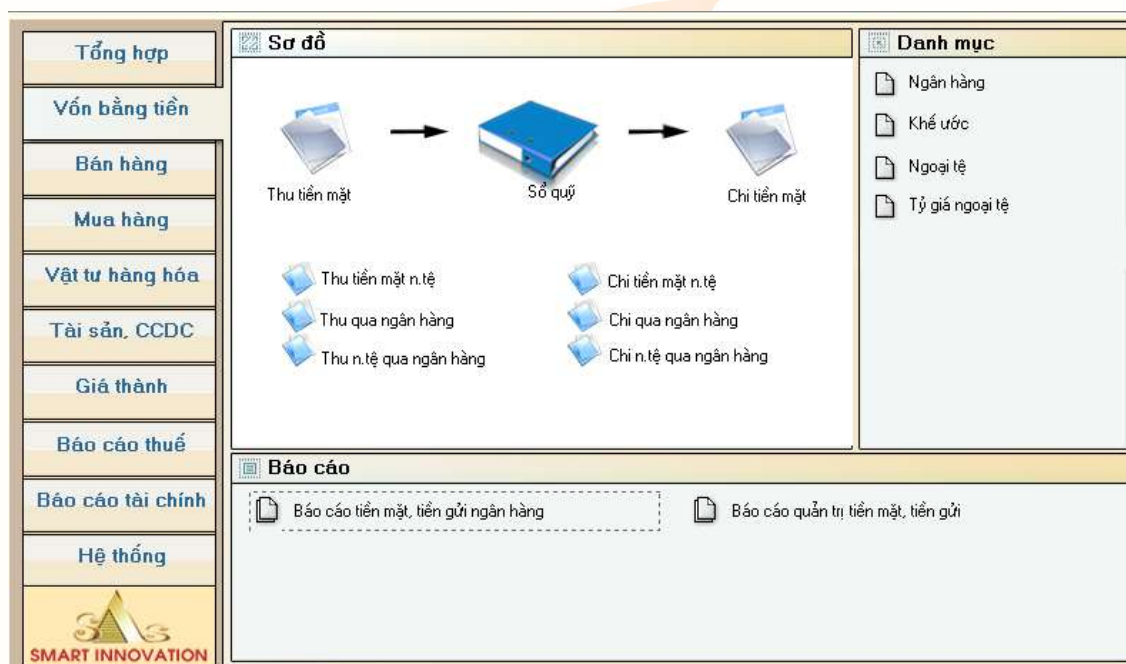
Tổng hợp

Vốn bằng tiền

Bán hàng

Mua hàng

Vật tư hàng hóa

Tài sản, CCDC

Giá thành

Báo cáo thuế

Báo cáo tài chính

Hệ thống

SMART INNOVATION

Sơ đồ

Thu tiền mặt

Sổ quỹ

Chi tiền mặt

Thu tiền mặt n.tệ

Thu qua ngân hàng

Thu n.tệ qua ngân hàng

Chi tiền mặt n.tệ

Chi qua ngân hàng

Chi n.tệ qua ngân hàng

Danh mục

Ngân hàng

Khế ước

Ngoại tệ

Tỷ giá ngoại tệ

Báo cáo

Báo cáo tiền mặt, tiền gửi ngân hàng

Báo cáo quản trị tiền mặt, tiền gửi